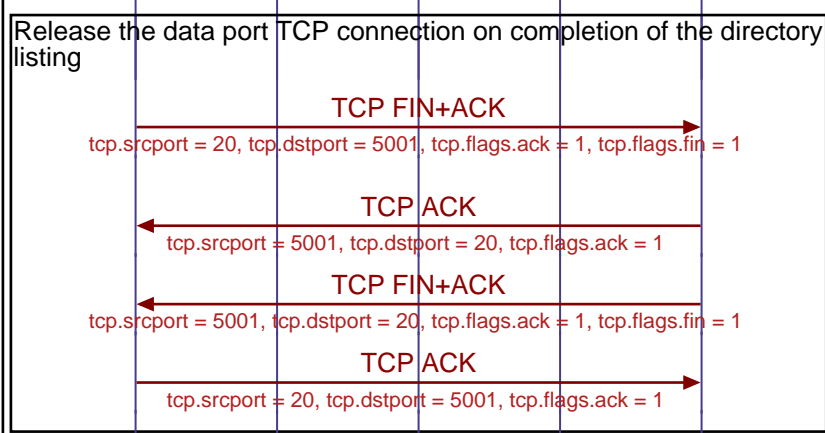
Release the data port TCP connection on completion of the directory listing

TCP FIN+ACK

tcp.srcport = 20, tcp.dstport = 5001, tcp.flags.ack = 1, tcp.flags.fin = 1

TCP ACK

tcp.srcport = 5001, tcp.dstport = 20, tcp.flags.ack = 1

TCP FIN+ACK

tcp.srcport = 5001, tcp.dstport = 20, tcp.flags.ack = 1, tcp.flags.fin = 1

TCP ACK

tcp.srcport = 20, tcp.dstport = 5001, tcp.flags.ack = 1